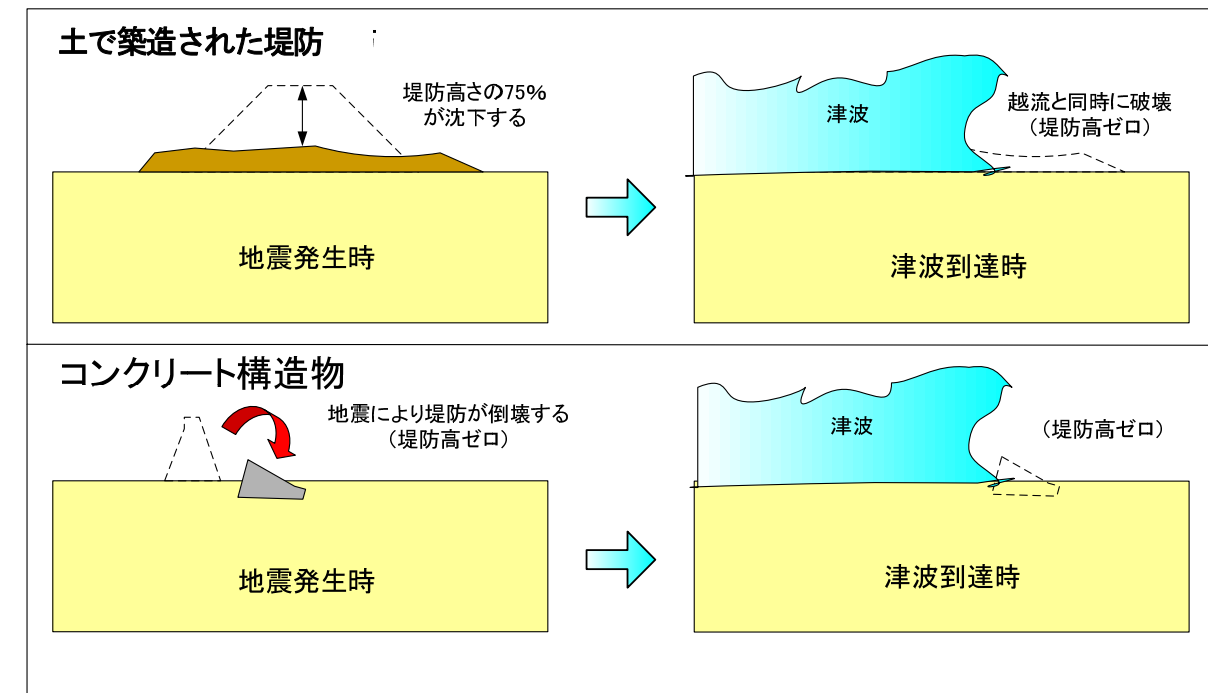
土で築造された堤防

堤防高さの75%が沈下する

地震発生時

津波

越流と同時に破壊
（堤防高ゼロ）

津波到達時

コンクリート構造物

地震により堤防が倒壊する
（堤防高ゼロ）

地震発生時

津波

（堤防高ゼロ）

津波到達時